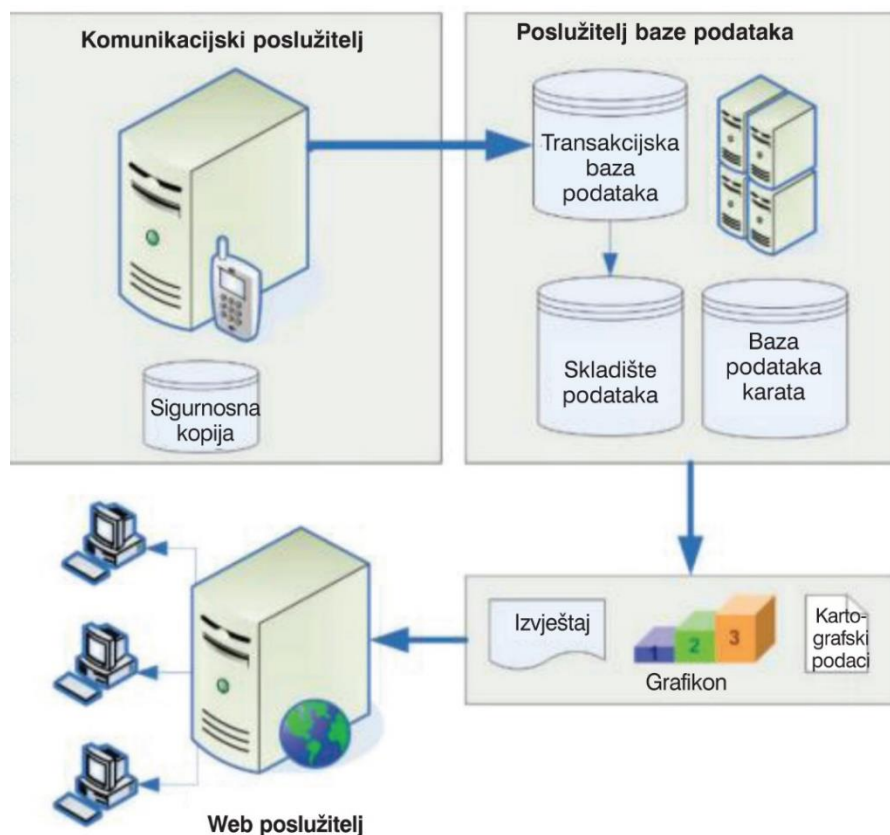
Komunikacijski poslužitelj

Sigurnosna kopija

Poslužitelj baze podataka

Transakcijska baza podataka

Skladište podataka

Baza podataka karata

Izvještaj

1 2 3

Grafikon

Kartografski podaci

Web poslužitelj